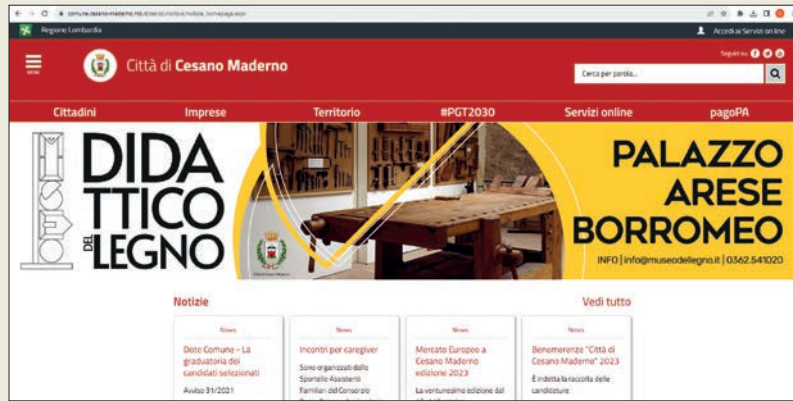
comune.cesano-maderno.mb.it/servizi/notizie/notizie_homepage.aspx

Regione Lombardia

Accedi ai Servizi on line

MENU

Città di Cesano Maderno

Seguici su

Cerca per parola...

Cittadini Imprese Territorio #PGT2030 Servizi online pagoPA

DIDATTICO DEL LEGNO

PALAZZO ARESE BORROMEO

INFO | info@museodellegno.it | 0362.541020

Notizie

Vedi tutto

News
Dote Comune - La graduatoria dei candidati selezionati
Avviso 31/2021

News
Incontri per caregiver
Sono organizzati dallo Sportello Assistenti Familiari del Consorzio

News
Mercato Europeo a Cesano Maderno edizione 2023
La ventunesima edizione del

News
Benemerenze "Città di Cesano Maderno" 2023
È indetta la raccolta delle candidature